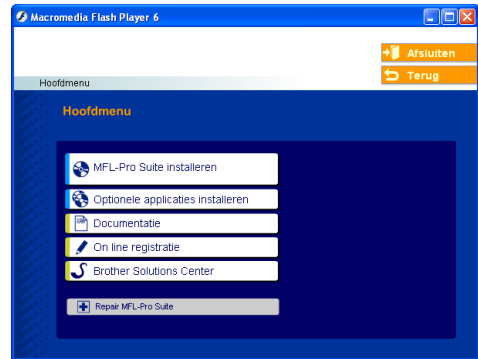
Macromedia Flash Player 6

Afsluiten

Terug

Hoofdmenu

Hoofdmenu

MFL-Pro Suite installeren

Optionele applicaties installeren

Documentatie

On line registratie

Brother Solutions Center

Repair MFL-Pro Suite